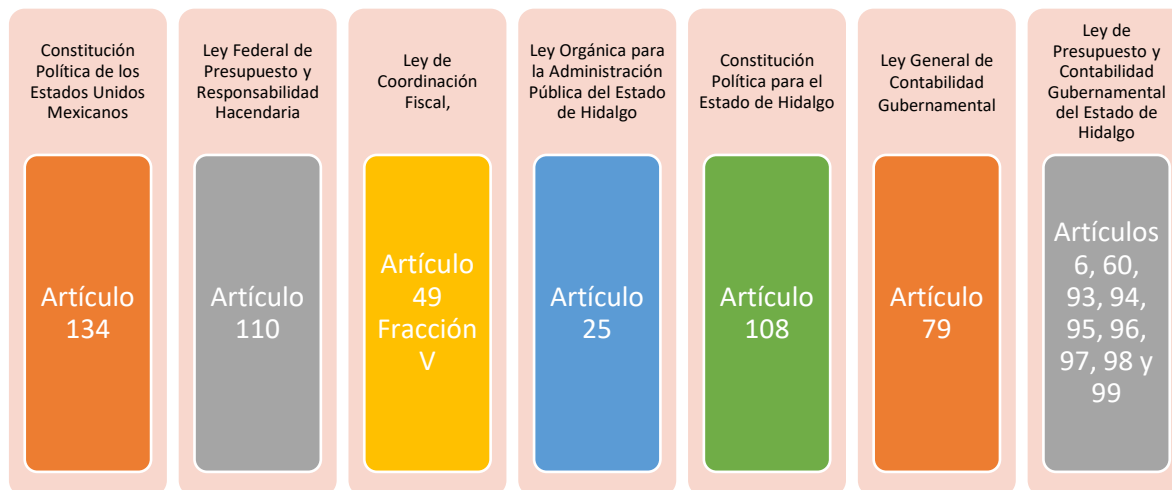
Constitución Política de los Estados Unidos Mexicanos

Artículo 134

Ley Federal de Presupuesto y Responsabilidad Hacendaria

Artículo 110

Ley de Coordinación Fiscal,

Artículo 49 Fracción V

Ley Orgánica para la Administración Pública del Estado de Hidalgo

Artículo 25

Constitución Política para el Estado de Hidalgo

Artículo 108

Ley General de Contabilidad Gubernamental

Artículo 79

Ley de Presupuesto y Contabilidad Gubernamental del Estado de Hidalgo

Artículos 6, 60, 93, 94, 95, 96, 97, 98 y 99